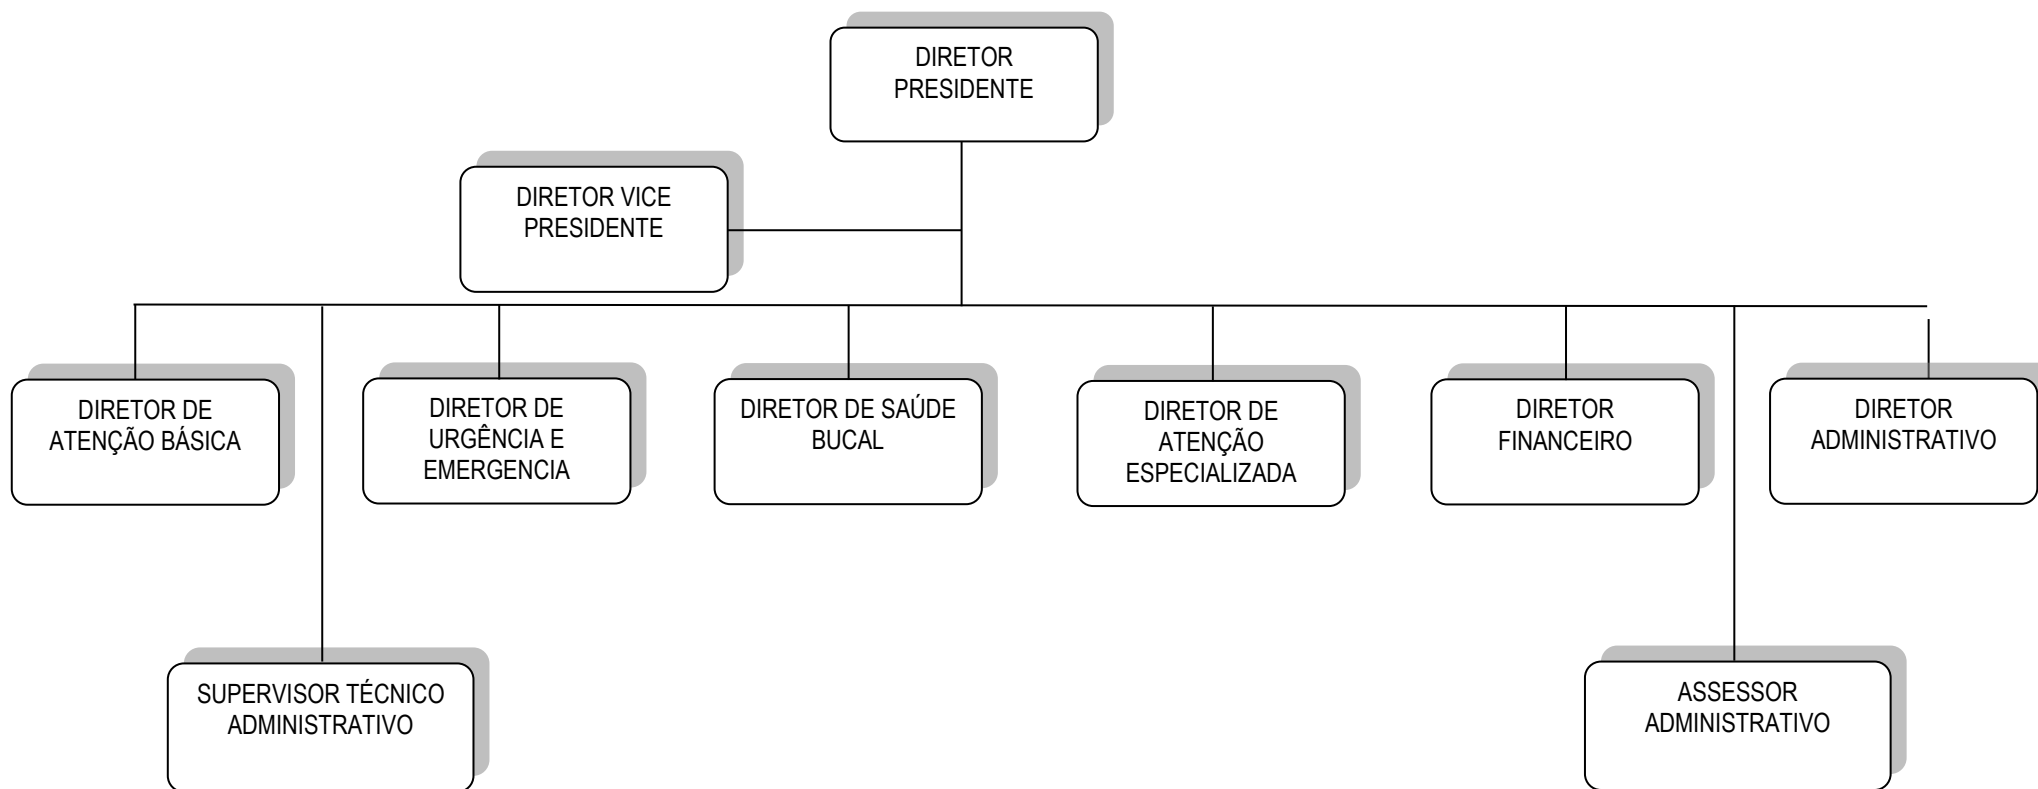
DIRETOR PRESIDENTE

DIRETOR VICE PRESIDENTE

DIRETOR DE ATENÇÃO BÁSICA

DIRETOR DE URGÊNCIA E EMERGENCIA

DIRETOR DE SAÚDE BUCAL

DIRETOR DE ATENÇÃO ESPECIALIZADA

DIRETOR FINANCEIRO

DIRETOR ADMINISTRATIVO

SUPERVISOR TÉCNICO ADMINISTRATIVO

ASSESSOR ADMINISTRATIVO